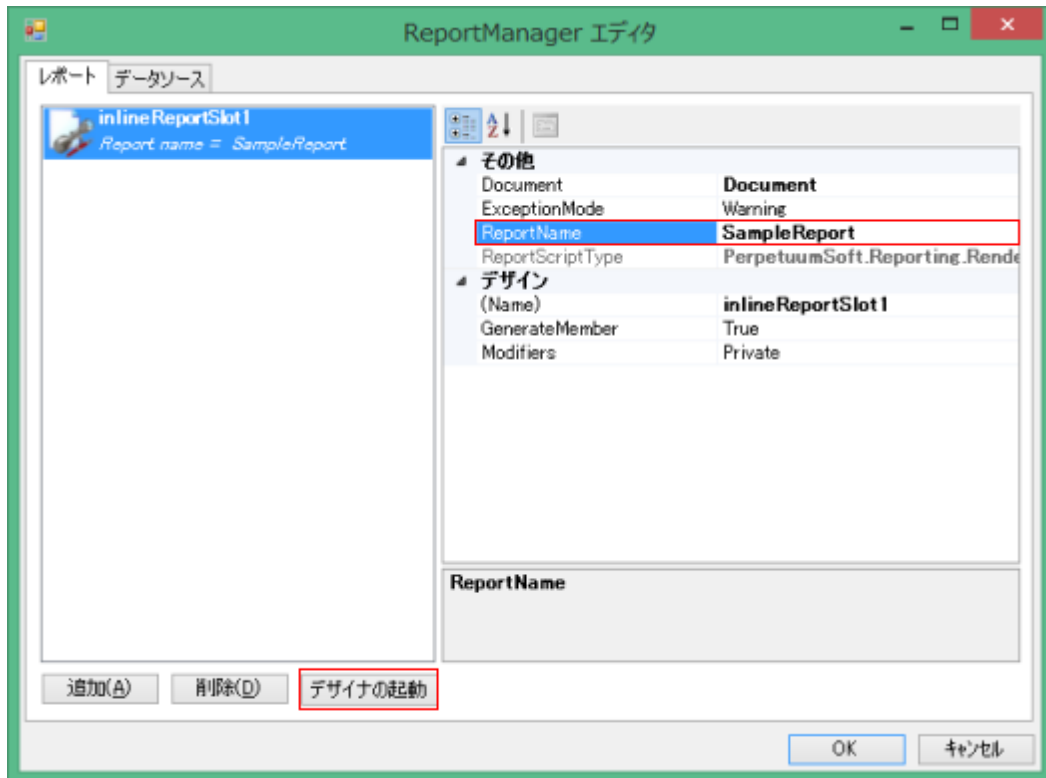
ReportManager エディタ

レポート データソース

inlineReportSlot1
Report name = SampleReport

その他

| | |
|---|---|
| Document | Document |
| ExceptionMode | Warning |
| ReportName | SampleReport |
| ReportScriptType | PerpetuumSoft.Reporting.Rende |

デザイン

| | |
|---|---|
| (Name) | inlineReportSlot1 |
| GenerateMember | True |
| Modifiers | Private |

ReportName

追加(A) 削除(D) デザイナの起動

OK キャンセル